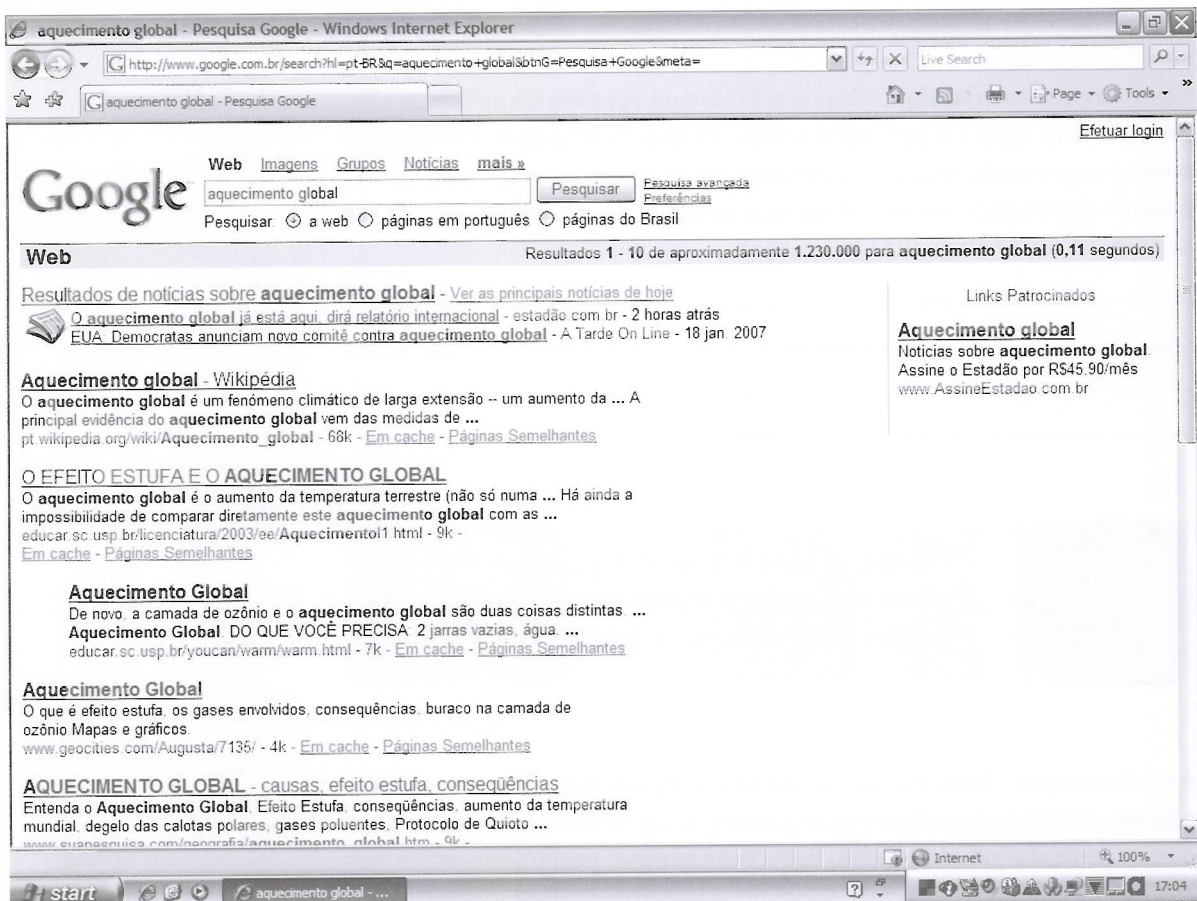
aquecimento global - Pesquisa Google - Windows Internet Explorer

http://www.google.com.br/search?hl=pt-BR&q=aquecimento+global&btnG=Pesquisa+Google&meta=

Live Search

aquecimento global - Pesquisa Google

Page ▾ Tools ▾

Efetuar login

Web Imagens Grupos Notícias mais »

Google

aquecimento global

Pesquisar

Pesquisa avançada
Preferências

Pesquisar: ⊙ a web ○ páginas em português ○ páginas do Brasil

Web

Resultados 1 - 10 de aproximadamente 1.230.000 para aquecimento global (0,11 segundos)

Resultados de notícias sobre aquecimento global - Ver as principais notícias de hoje

O aquecimento global já está aqui, dirá relatório internacional - estadão.com.br - 2 horas atrás
EUA: Democratas anunciam novo comitê contra aquecimento global - A Tarde On Line - 18 jan. 2007

Aquecimento global - Wikipédia
O aquecimento global é um fenómeno climático de larga extensão -- um aumento da ... A principal evidência do aquecimento global vem das medidas de ...
pt.wikipedia.org/wiki/Aquecimento_global - 68k - Em cache - Páginas Semelhantes

O EFEITO ESTUFA E O AQUECIMENTO GLOBAL
O aquecimento global é o aumento da temperatura terrestre (não só numa ... Há ainda a impossibilidade de comparar diretamente este aquecimento global com as ...
educar.sc.usp.br/licenciatura/2003/ee/Aquecimentol1.html - 9k -
Em cache - Páginas Semelhantes

Aquecimento Global
De novo, a camada de ozônio e o aquecimento global são duas coisas distintas. ...
Aquecimento Global. DO QUE VOCÊ PRECISA: 2 jarras vazias, água. ...
educar.sc.usp.br/youcan/warm/warm.html - 7k - Em cache - Páginas Semelhantes

Aquecimento Global
O que é efeito estufa, os gases envolvidos, consequências, buraco na camada de ozônio Mapas e gráficos.
www.geocities.com/Augusta/7135/ - 4k - Em cache - Páginas Semelhantes

AQUECIMENTO GLOBAL - causas, efeito estufa, conseqüências
Entenda o Aquecimento Global. Efeito Estufa, conseqüências, aumento da temperatura mundial, degelo das calotas polares, gases poluentes, Protocolo de Quioto ...
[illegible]

Links Patrocinados

Aquecimento global
Notícias sobre aquecimento global.
Assine o Estadão por R$45,90/mês
www.AssineEstadao.com.br

Internet

100%

start

aquecimento global - ...

17:04